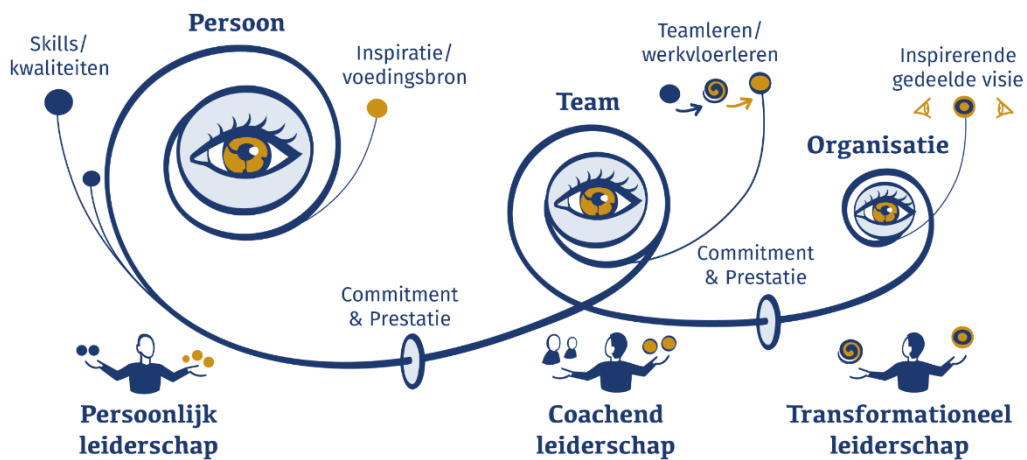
Persoon

Skills/
kwaliteiten

Inspiratie/
voedingsbron

Teamleren/
werkvloerleren

Team

Inspirerende
gedeelde visie

Organisatie

Commitment
& Prestatie

Commitment
& Prestatie

Persoonlijk
leiderschap

Coachend
leiderschap

Transformationeel
leiderschap